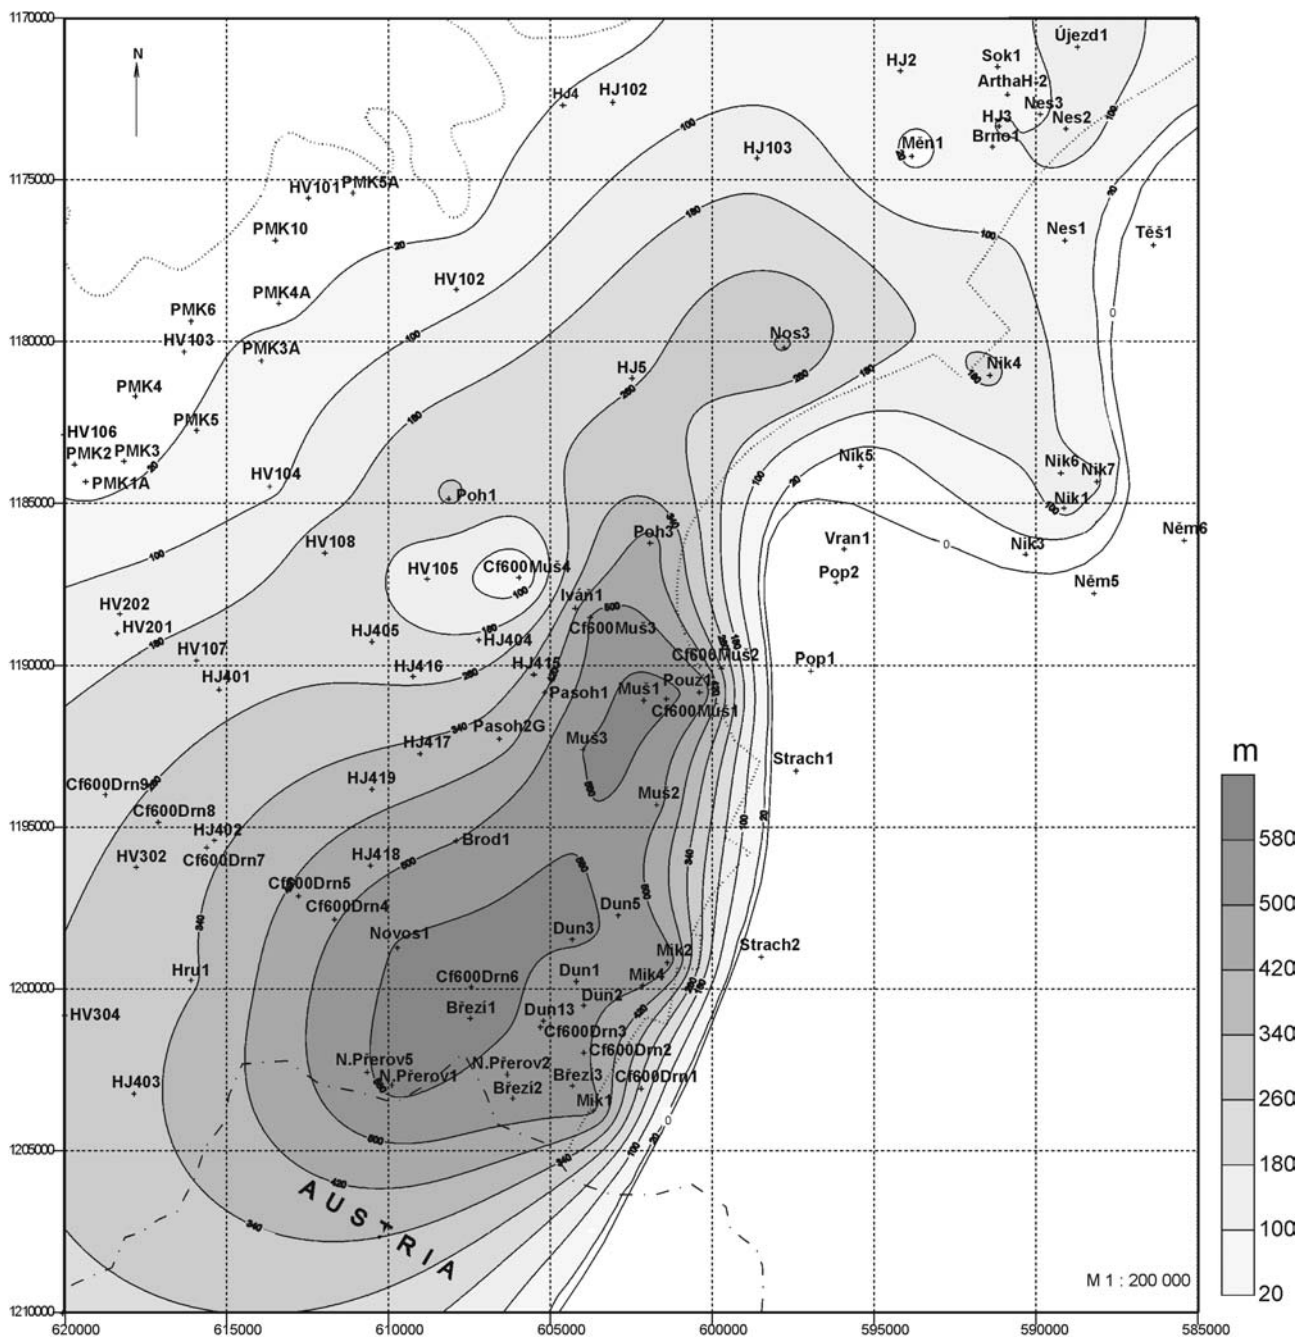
1170000
1175000
1180000
1185000
1190000
1195000
1200000
1205000
1210000

N

Újezd1
HJ2
Sok1
ArthaH-2
HJ4
HJ102
Nes3
HJ3
Nes2
Brno1
Měn1
HJ103
HV101
PMK5A
Nes1
Těš1
PMK10
HV102
PMK4A
PMK6
HV103
PMK3A
Nos3
Nik4
PMK4
HJ5
PMK5
HV106
PMK2
PMK3
PMK1A
HV104
Nik5
Nik6
Nik7
Poh1
Nik1
Poh3
Vran1
Nik3
Něm6
HV108
HV105
Cf600Muš4
Pop2
Něm5
HV202
Iváň1
HV201
HJ405
Cf600Muš3
HV107
HJ404
Cf600Muš2
Pop1
HJ401
HJ416
HJ415
Pouz1
Pasoh1
Muš1
Cf600Muš1
HJ417
Pasoh2G
Muš3
Strach1
HJ419
Cf600Drn9
Muš2
Cf600Drn8
HJ402
Brod1
HV302
Cf600Drn7
HJ418
Cf600Drn5
Cf600Drn4
Dun5
Novos1
Dun3
Strach2
Mik2
Hru1
Dun1
Cf600Drn6
Mik4
Dun2
HV304
Březi1
Dun13
Cf600Drn3
Cf600Drn2
N.Přerov5
N.Přerov2
HJ403
N.Přerov1
Březi3
Cf600Drn1
Březi2
Mik1

20
100
180
260
340
420
500
580
0

AUSTRIA

M 1 : 200 000

620000
615000
610000
605000
600000
595000
590000
585000

m
580
500
420
340
260
180
100
20